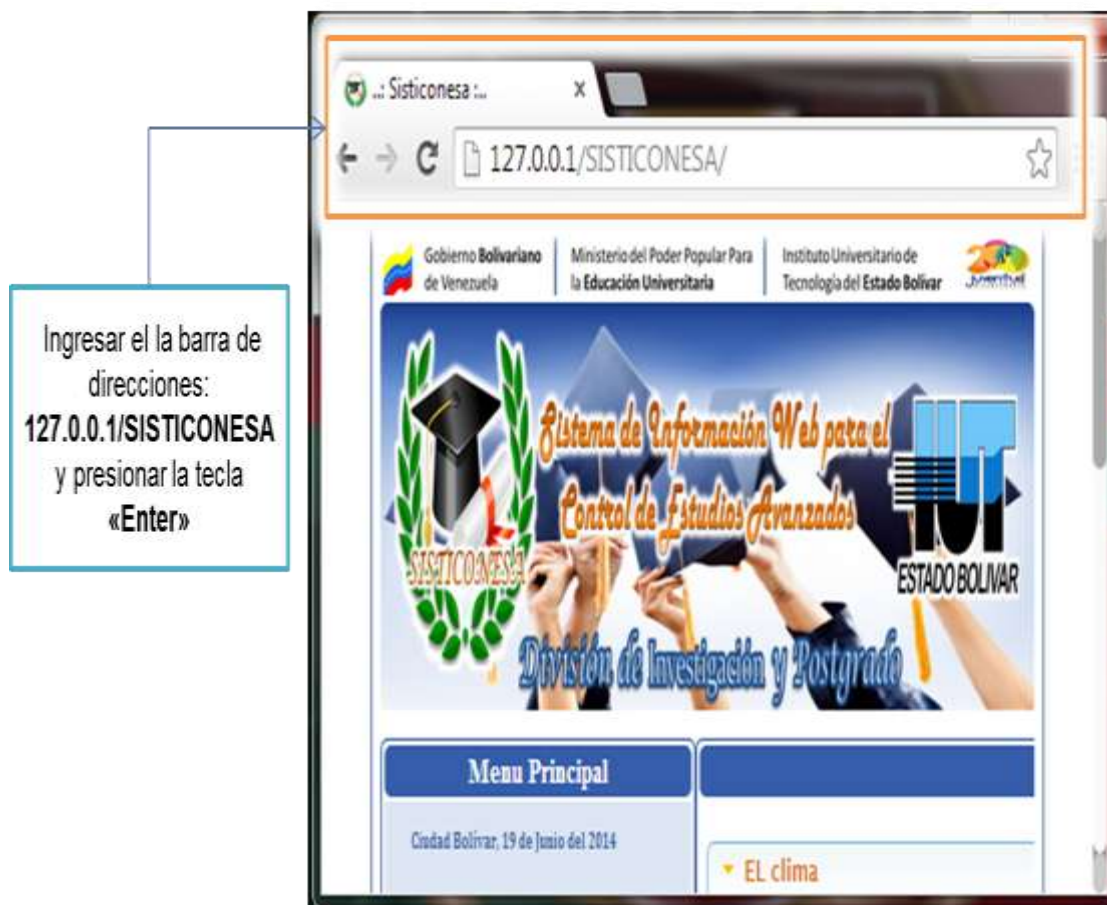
Ingresar el la barra de direcciones: **127.0.0.1/SISTICONESA** y presionar la tecla **«Enter»**

..: Sisticonesa :..

127.0.0.1/SISTICONESA/

Gobierno Bolivariano de Venezuela

Ministerio del Poder Popular Para la Educación Universitaria

Instituto Universitario de Tecnología del Estado Bolívar

SISTICONESA

Sistema de Información Web para el Control de Estudios Avanzados

IUT ESTADO BOLIVAR

División de Investigación y Postgrado

Menu Principal

Ciudad Bolívar, 19 de Junio del 2014

EL clima